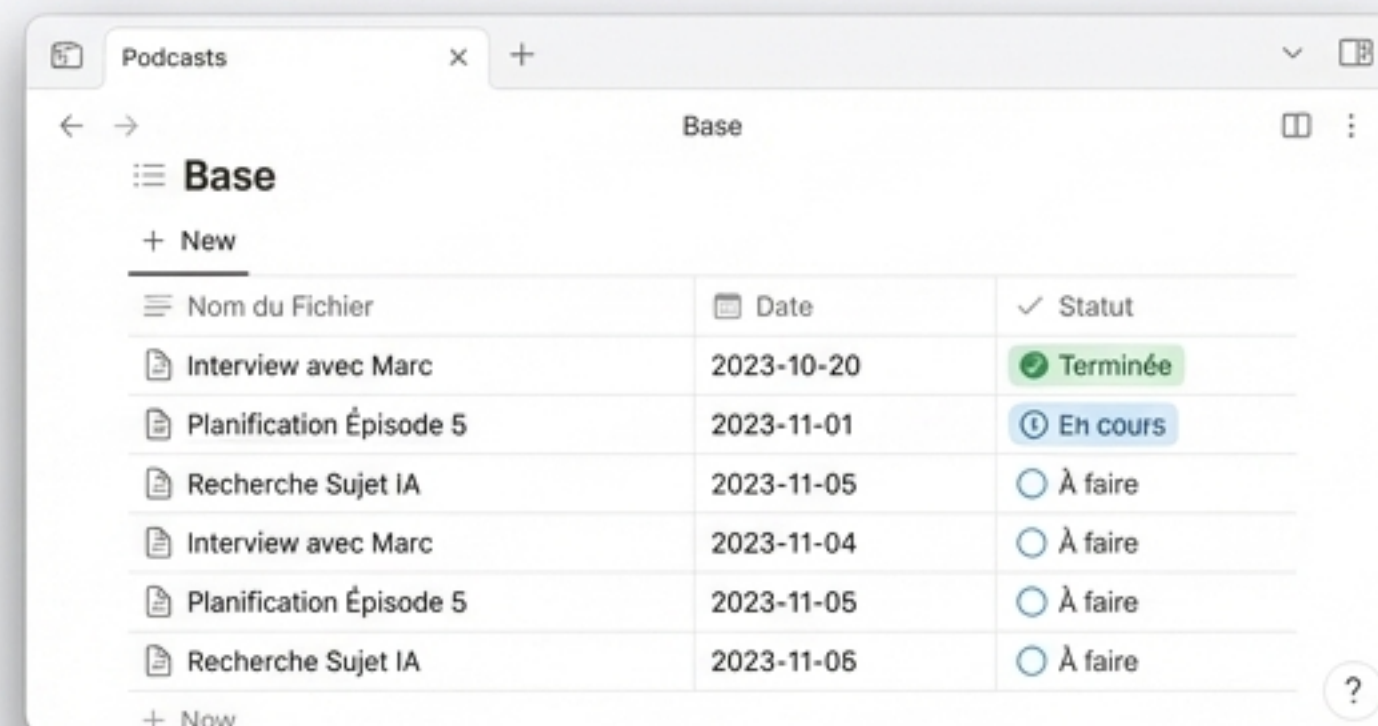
Podcasts

Base

Base

+ New

| Nom du Fichier | Date | Statut |
|---|---|---|
| Interview avec Marc | 2023-10-20 | Terminée |
| Planification Épisode 5 | 2023-11-01 | En cours |
| Recherche Sujet IA | 2023-11-05 | À faire |
| Interview avec Marc | 2023-11-04 | À faire |
| Planification Épisode 5 | 2023-11-05 | À faire |
| Recherche Sujet IA | 2023-11-06 | À faire |

+ New

?